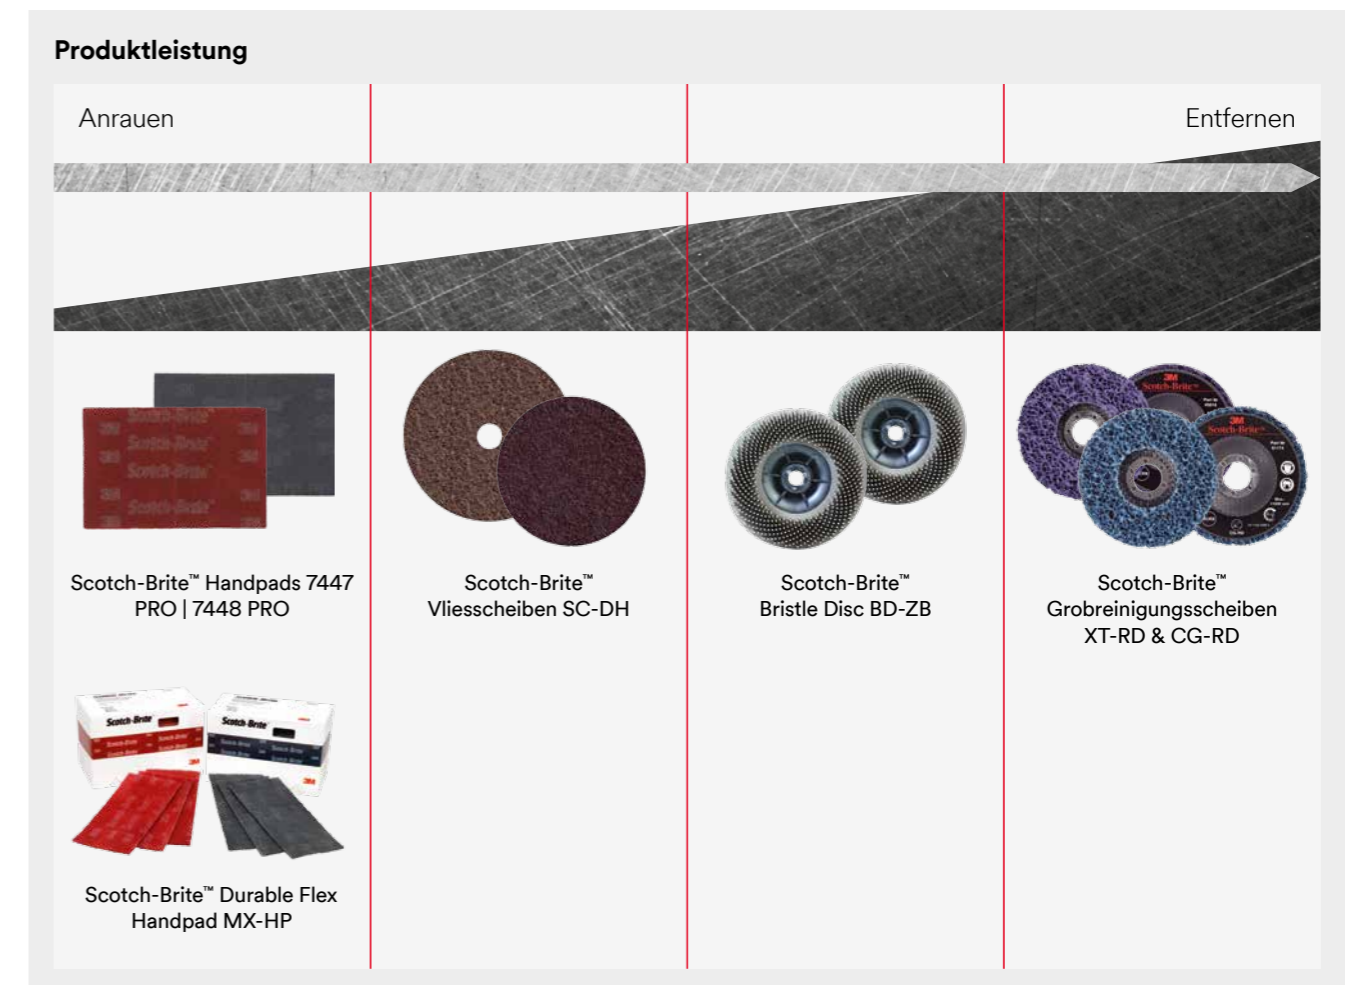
Produktleistung

Anrauen

Entfernen

Scotch-Brite™ Handpads 7447 PRO | 7448 PRO

Scotch-Brite™ Vliesscheiben SC-DH

Scotch-Brite™ Bristle Disc BD-ZB

Scotch-Brite™ Grobreinigungsscheiben XT-RD & CG-RD

Scotch-Brite™ Durable Flex Handpad MX-HP